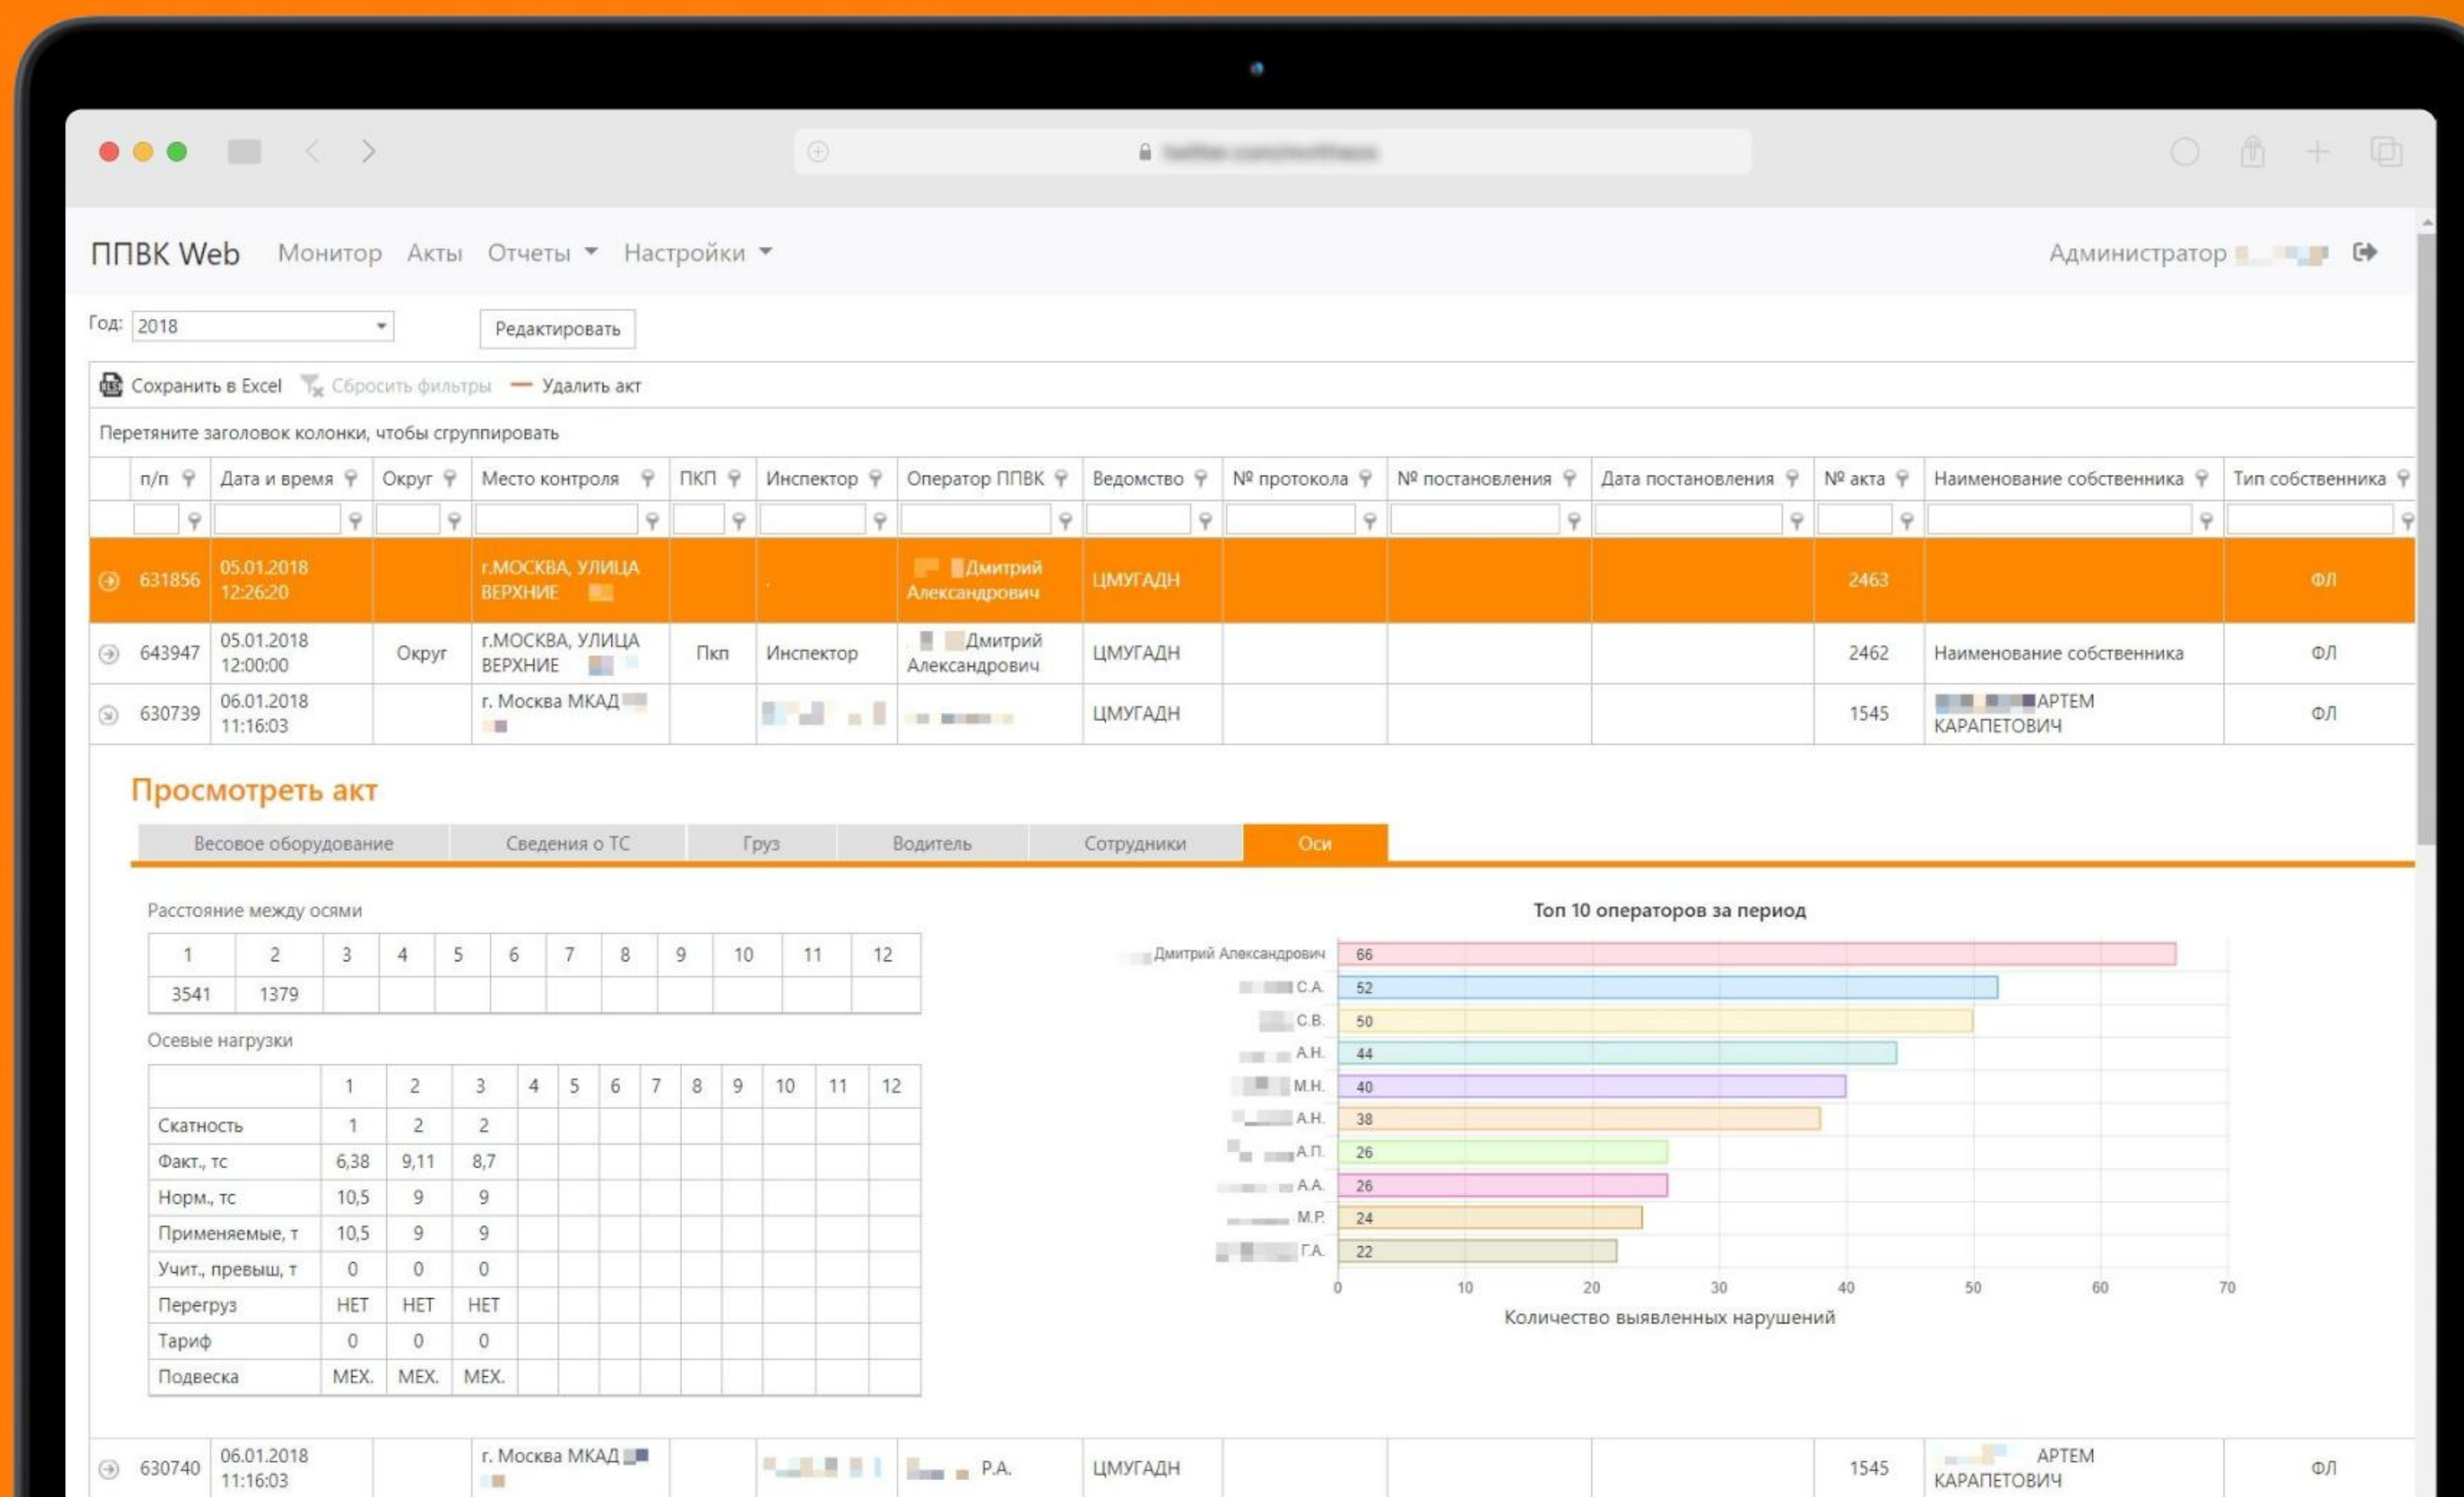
ППВК Web Монитор Акты Отчеты Настройки Администратор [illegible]

Год: 2018 Редактировать

Сохранить в Excel Сбросить фильтры Удалить акт

Перетяните заголовок колонки, чтобы сгруппировать

| п/п | Дата и время | Округ | Место контроля | ПКП | Инспектор | Оператор ППВК | Ведомство | № протокола | № постановления | Дата постановления | № акта | Наименование собственника | Тип собственника |
|---|---|---|---|---|---|---|---|---|---|---|---|---|---|
| 631856 | 05.01.2018 12:26:20 | | г.МОСКВА, УЛИЦА ВЕРХНИЕ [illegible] | | | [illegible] Дмитрий Александрович | ЦМУГАДН | | | | 2463 | | ФЛ |
| 643947 | 05.01.2018 12:00:00 | Округ | г.МОСКВА, УЛИЦА ВЕРХНИЕ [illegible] | Пкп | Инспектор | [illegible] Дмитрий Александрович | ЦМУГАДН | | | | 2462 | Наименование собственника | ФЛ |
| 630739 | 06.01.2018 11:16:03 | | г. Москва МКАД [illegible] | | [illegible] | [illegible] | ЦМУГАДН | | | | 1545 | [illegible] АРТЕМ КАРАПЕТОВИЧ | ФЛ |

Просмотреть акт

Весовое оборудование Сведения о ТС Груз Водитель Сотрудники Оси

Расстояние между осями

| 1 | 2 | 3 | 4 | 5 | 6 | 7 | 8 | 9 | 10 | 11 | 12 |
|---|---|---|---|---|---|---|---|---|---|---|---|
| 3541 | 1379 | | | | | | | | | | |

Осевые нагрузки

| | 1 | 2 | 3 | 4 | 5 | 6 | 7 | 8 | 9 | 10 | 11 | 12 |
|---|---|---|---|---|---|---|---|---|---|---|---|---|
| Скатность | 1 | 2 | 2 | | | | | | | | | |
| Факт., тс | 6,38 | 9,11 | 8,7 | | | | | | | | | |
| Норм., тс | 10,5 | 9 | 9 | | | | | | | | | |
| Применяемые, т | 10,5 | 9 | 9 | | | | | | | | | |
| Учит., превыш, т | 0 | 0 | 0 | | | | | | | | | |
| Перегруз | НЕТ | НЕТ | НЕТ | | | | | | | | | |
| Тариф | 0 | 0 | 0 | | | | | | | | | |
| Подвеска | МЕХ. | МЕХ. | МЕХ. | | | | | | | | | |

Топ 10 операторов за период

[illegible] Дмитрий Александрович 66
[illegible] С.А. 52
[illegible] С.В. 50
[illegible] А.Н. 44
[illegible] М.Н. 40
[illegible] А.Н. 38
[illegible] А.П. 26
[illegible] А.А. 26
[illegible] М.Р. 24
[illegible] Г.А. 22

0 10 20 30 40 50 60 70
Количество выявленных нарушений

| 630740 | 06.01.2018 11:16:03 | | г. Москва МКАД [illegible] | | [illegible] | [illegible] Р.А. | ЦМУГАДН | | | | 1545 | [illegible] АРТЕМ КАРАПЕТОВИЧ | ФЛ |